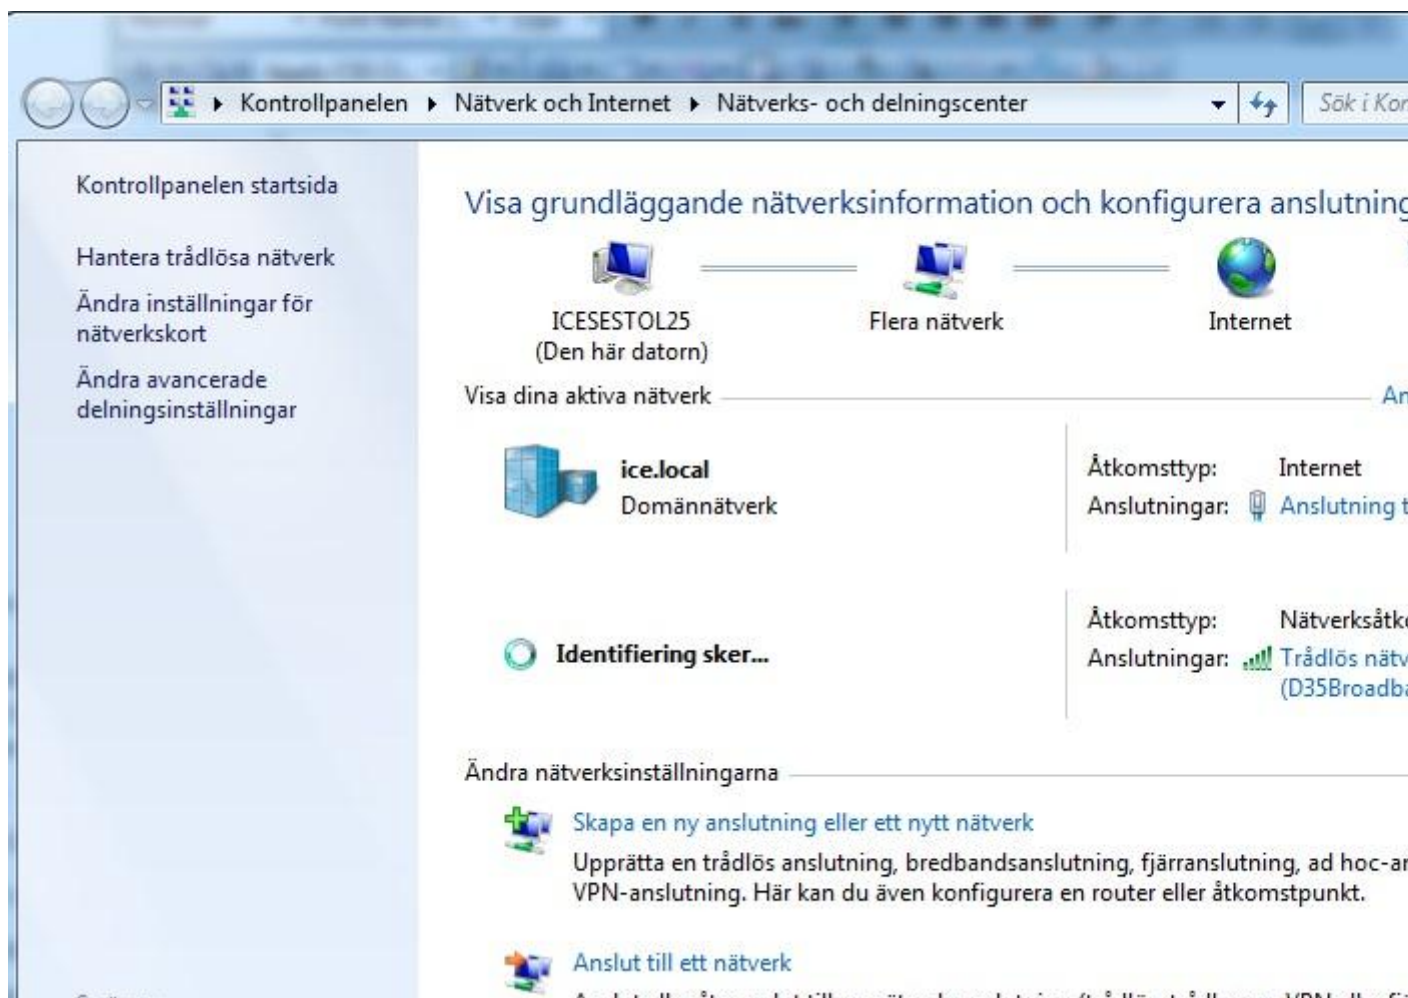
Kontrollpanelen ▸ Nätverk och Internet ▸ Nätverks- och delningscenter

Sök i Kor

Kontrollpanelen startsida

Hantera trådlösa nätverk

Ändra inställningar för nätverkskort

Ändra avancerade delningsinställningar

Visa grundläggande nätverksinformation och konfigurera anslutning

ICESESTOL25
(Den här datorn)

Flera nätverk

Internet

Visa dina aktiva nätverk

An

ice.local
Domännätverk

Åtkomsttyp: Internet
Anslutningar: Anslutning t

Identifiering sker...

Åtkomsttyp: Nätverksåtk
Anslutningar: Trådlös nätv
(D35Broadba

Ändra nätverksinställningarna

Skapa en ny anslutning eller ett nytt nätverk
Upprätta en trådlös anslutning, bredbandsanslutning, fjärranslutning, ad hoc-ar VPN-anslutning. Här kan du även konfigurera en router eller åtkomstpunkt.

Anslut till ett nätverk

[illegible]